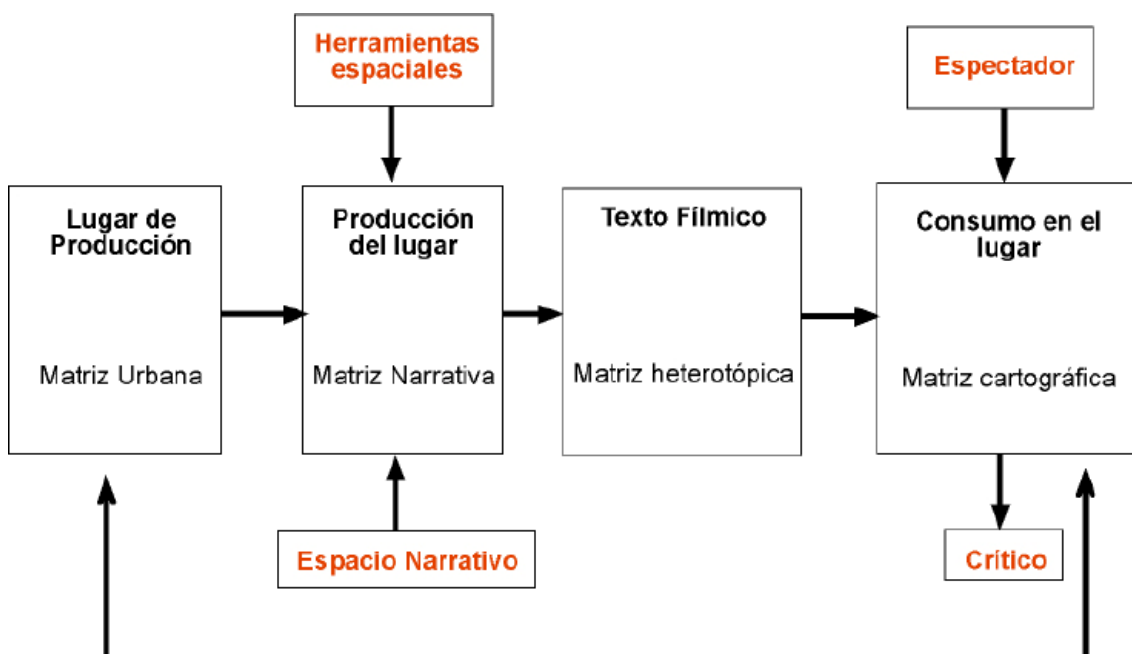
Herramientas espaciales

Espectador

Lugar de Producción

Matriz Urbana

Producción del lugar

Matriz Narrativa

Texto Fílmico

Matriz heterotópica

Consumo en el lugar

Matriz cartográfica

Espacio Narrativo

Crítico